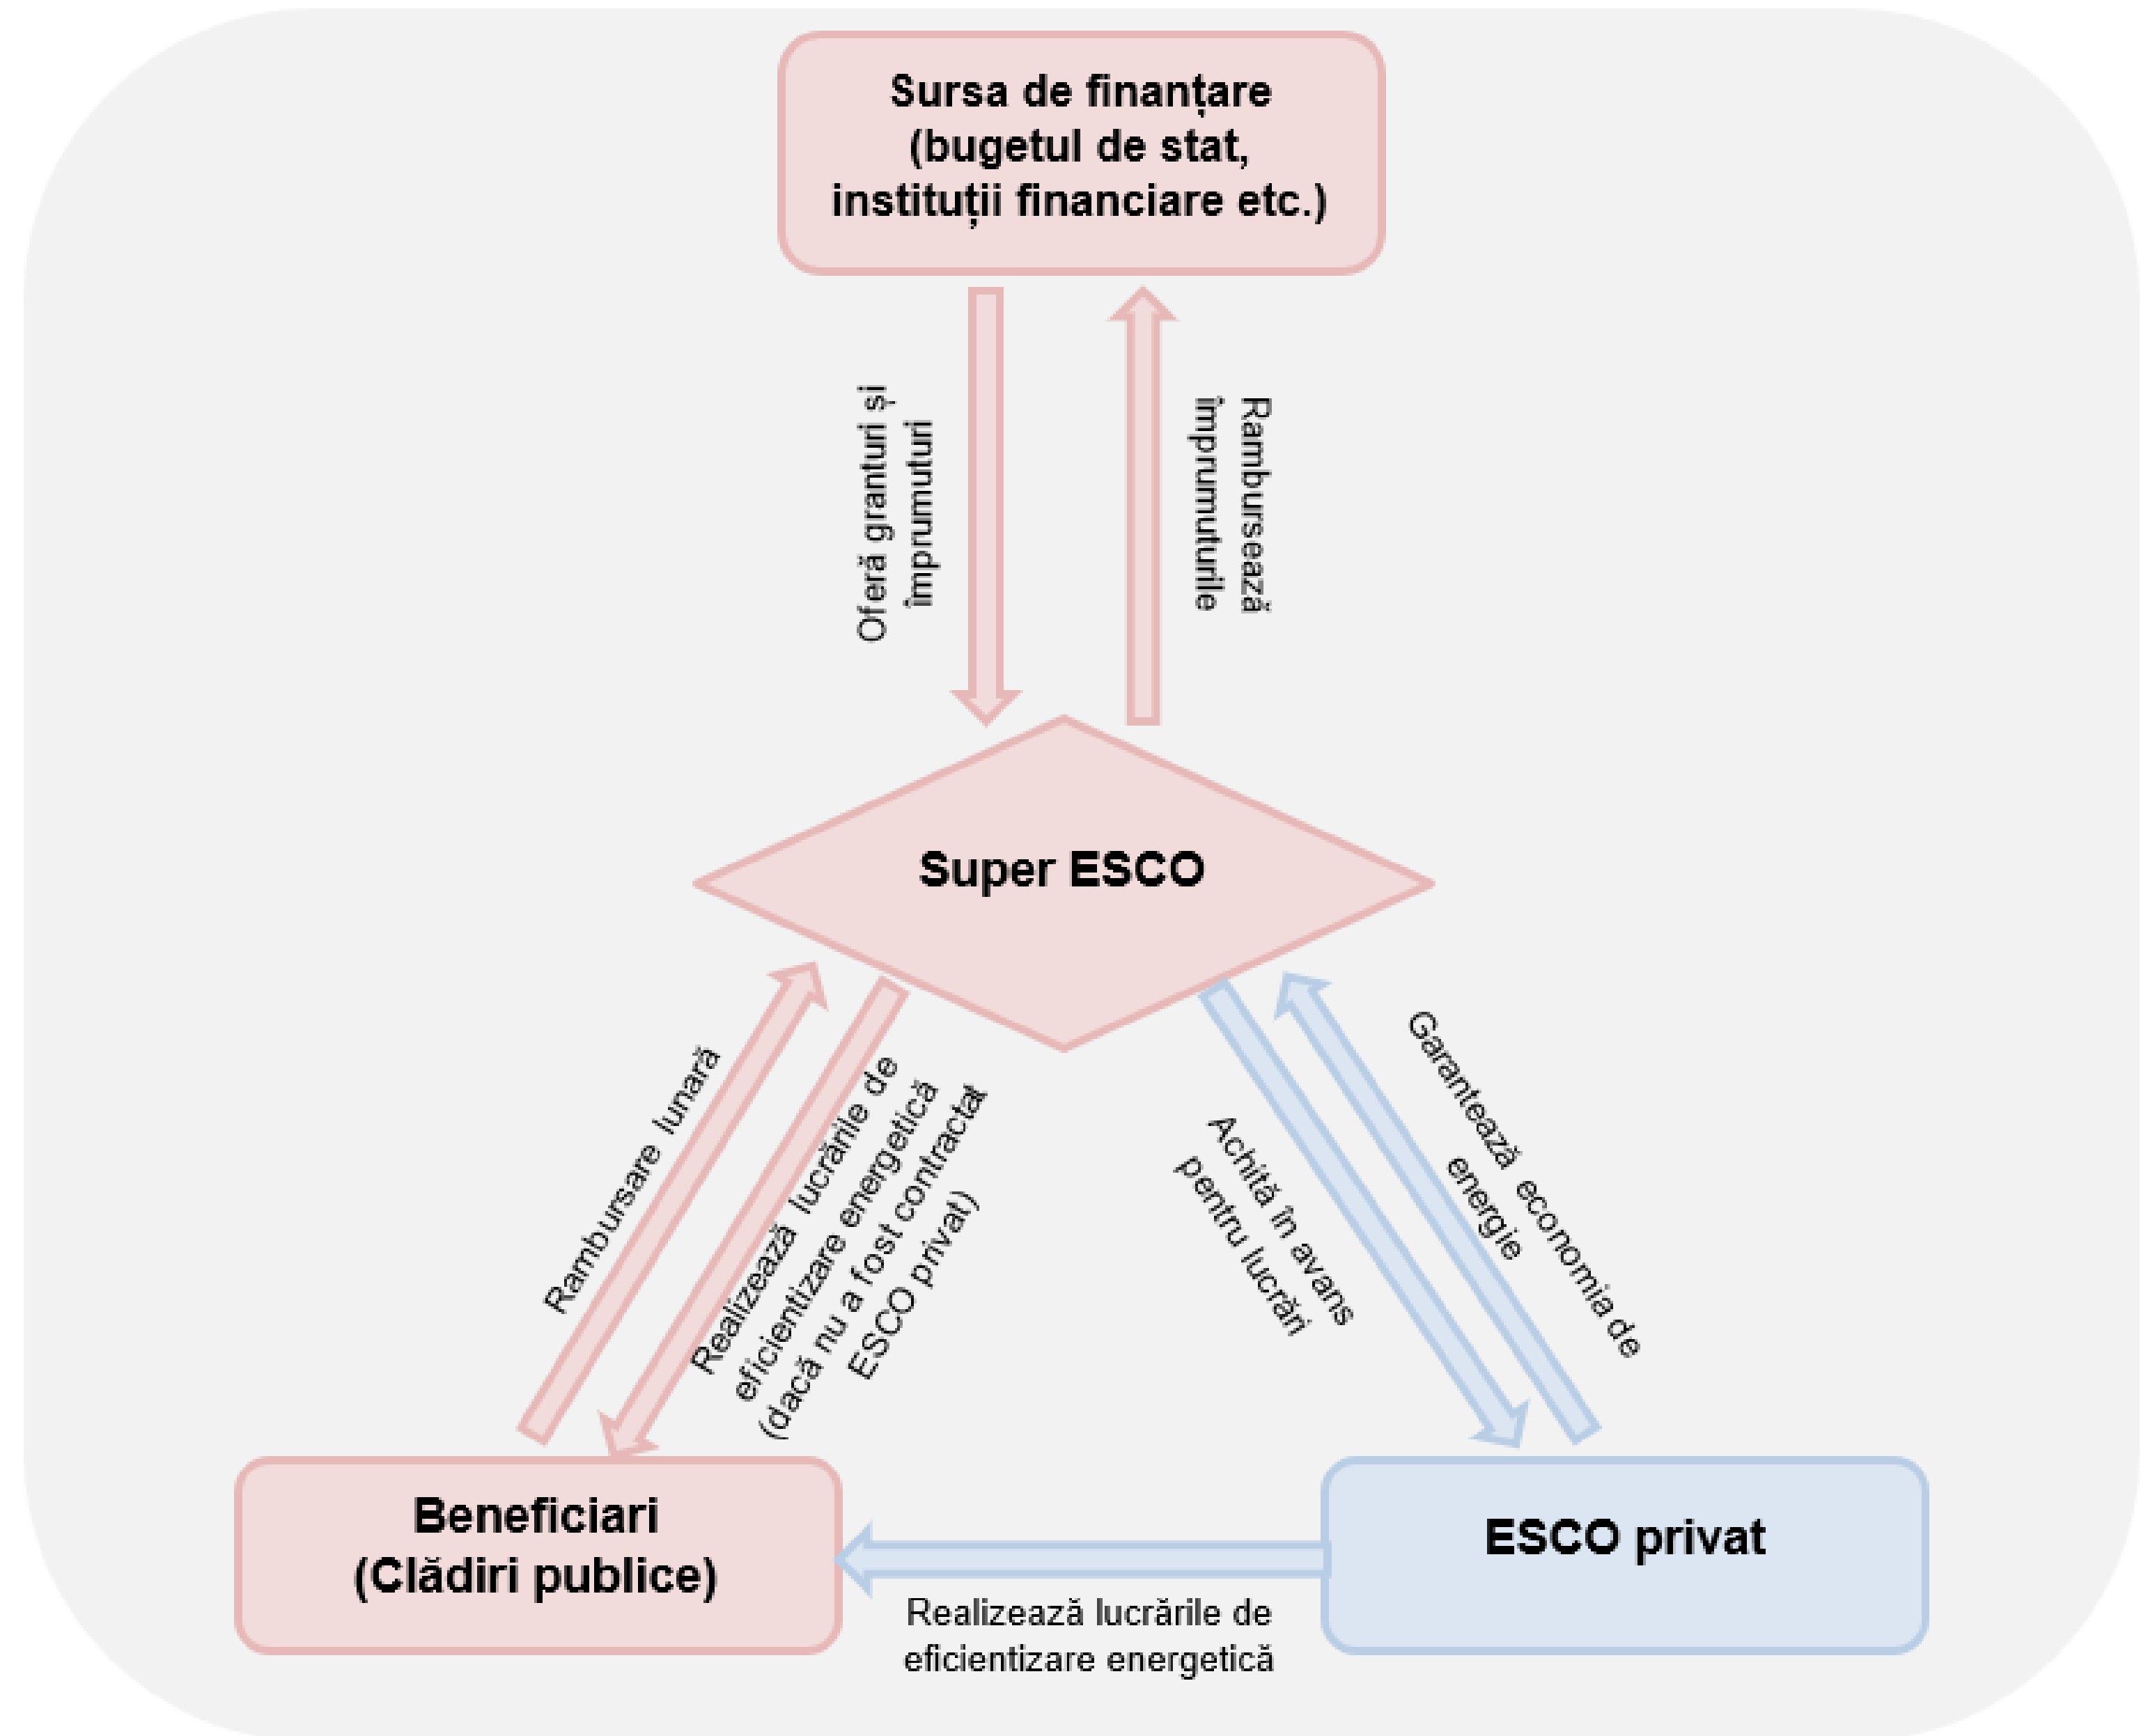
Sursa de finanțare (bugetul de stat, instituții financiare etc.)

Oferă granturi și împrumuturi

Rambursează împrumuturile

Super ESCO

Rambursare lunară

Realizează lucrările de eficientizare energetică (dacă nu a fost contractat ESCO privat)

Achită în avans pentru lucrări

Garantează economia de energie

Beneficiari (Clădiri publice)

ESCO privat

Realizează lucrările de eficientizare energetică